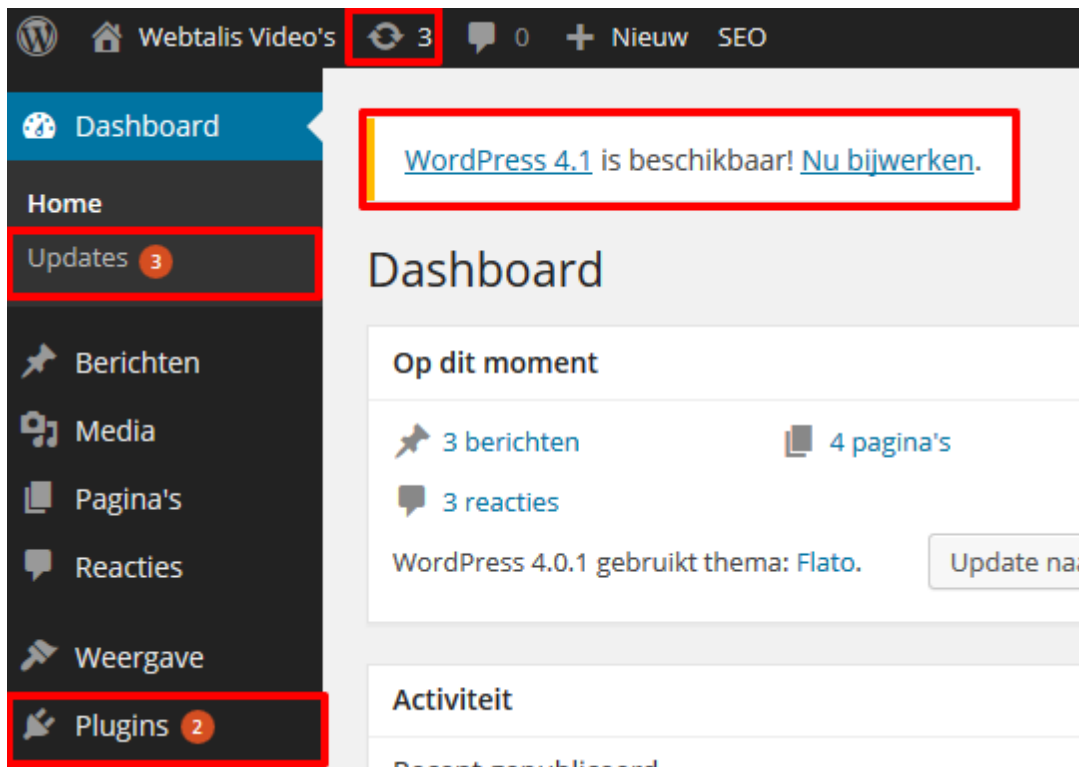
Webtalis Video's 3 0 Nieuw SEO

Dashboard

Home

Updates 3

Berichten

Media

Pagina's

Reacties

Weergave

Plugins 2

WordPress 4.1 is beschikbaar! Nu bijwerken.

Dashboard

Op dit moment

3 berichten

4 pagina's

3 reacties

WordPress 4.0.1 gebruikt thema: Flato.

Update na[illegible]

Activiteit

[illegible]